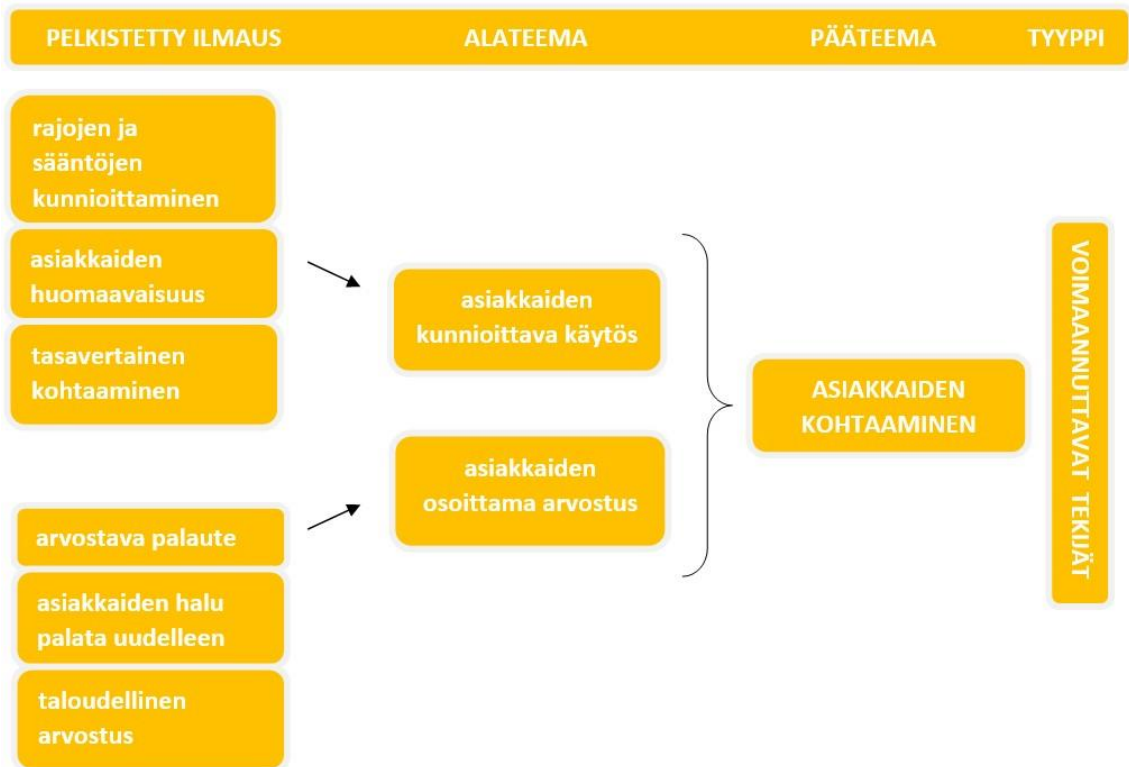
PELKISTETTY ILMAUS

ALATEEMA

PÄÄTEEMA

TYYPPI

rajojen ja sääntöjen kunnioittaminen

asiakkaiden huomaavaisuus

tasavertainen kohtaaminen

asiakkaiden kunnioittava käytös

arvostava palaute

asiakkaiden halu palata uudelleen

taloudellinen arvostus

asiakkaiden osoittama arvostus

ASIAKKAIDEN KOHTAAMINEN

VOIMAANNUTTAVAT TEKIJÄT